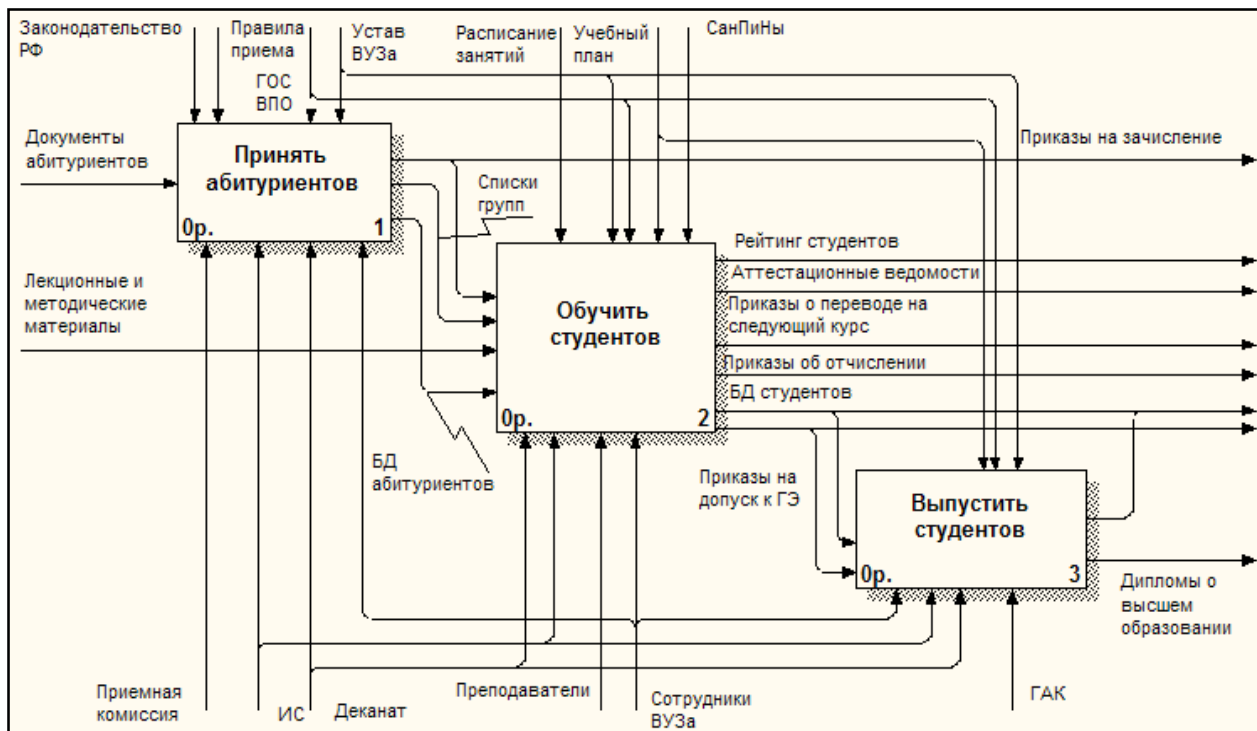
Законодательство РФ

Правила приема

Устав ВУЗа

ГОС ВПО

Расписание занятий

Учебный план

СанПиНы

Документы абитуриентов

Принять абитуриентов

0р.

1

Приказы на зачисление

Списки групп

Рейтинг студентов

Аттестационные ведомости

Приказы о переводе на следующий курс

Приказы об отчислении

БД студентов

Лекционные и методические материалы

Обучить студентов

0р.

2

БД абитуриентов

Приказы на допуск к ГЭ

Выпустить студентов

0р.

3

Дипломы о высшем образовании

Приемная комиссия

ИС

Деканат

Преподаватели

Сотрудники ВУЗа

ГАК